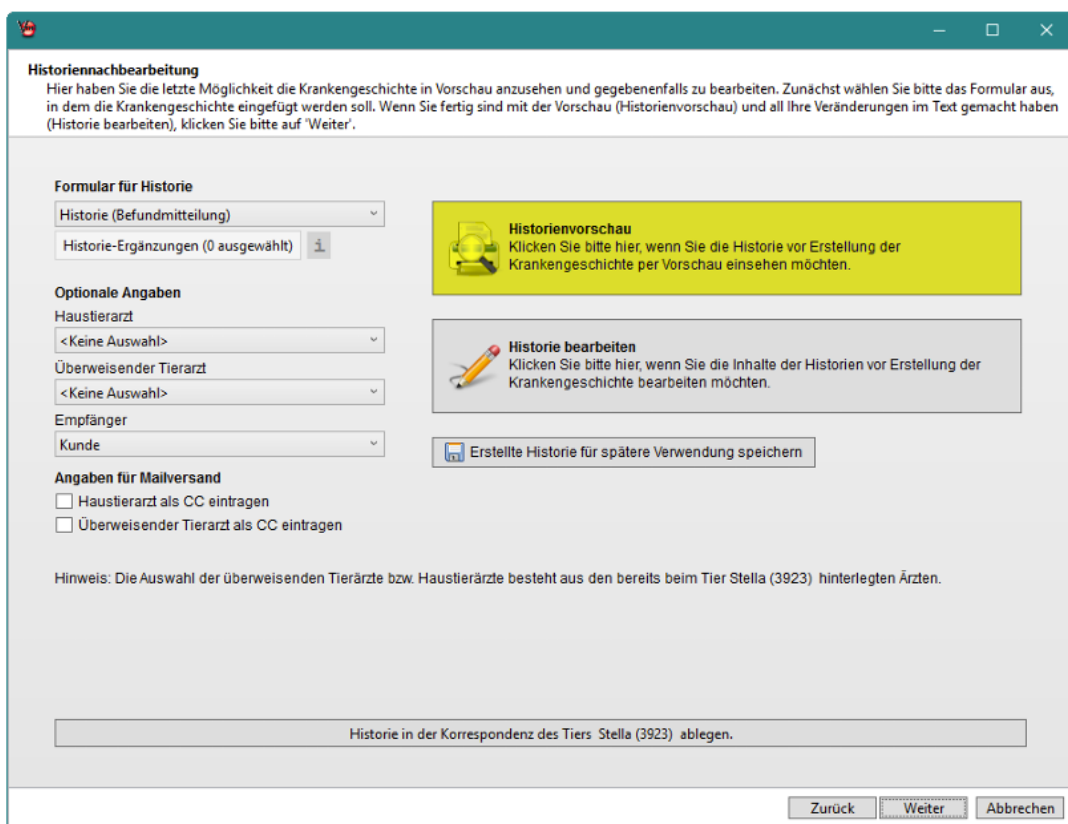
Historiennachbearbeitung
Hier haben Sie die letzte Möglichkeit die Krankengeschichte in Vorschau anzusehen und gegebenenfalls zu bearbeiten. Zunächst wählen Sie bitte das Formular aus, in dem die Krankengeschichte eingefügt werden soll. Wenn Sie fertig sind mit der Vorschau (Historienvorschau) und all Ihre Veränderungen im Text gemacht haben (Historie bearbeiten), klicken Sie bitte auf 'Weiter'.

Formular für Historie
Historie (Befundmitteilung)
Historie-Ergänzungen (0 ausgewählt)
i

Historienvorschau
Klicken Sie bitte hier, wenn Sie die Historie vor Erstellung der Krankengeschichte per Vorschau einsehen möchten.

Optionale Angaben
Haustierarzt
<Keine Auswahl>
Überweisender Tierarzt
<Keine Auswahl>
Empfänger
Kunde

Historie bearbeiten
Klicken Sie bitte hier, wenn Sie die Inhalte der Historien vor Erstellung der Krankengeschichte bearbeiten möchten.

Erstellte Historie für spätere Verwendung speichern

Angaben für Mailversand
Haustierarzt als CC eintragen
Überweisender Tierarzt als CC eintragen

Hinweis: Die Auswahl der überweisenden Tierärzte bzw. Haustierärzte besteht aus den bereits beim Tier Stella (3923) hinterlegten Ärzten.

Historie in der Korrespondenz des Tiers Stella (3923) ablegen.

Zurück
Weiter
Abbrechen